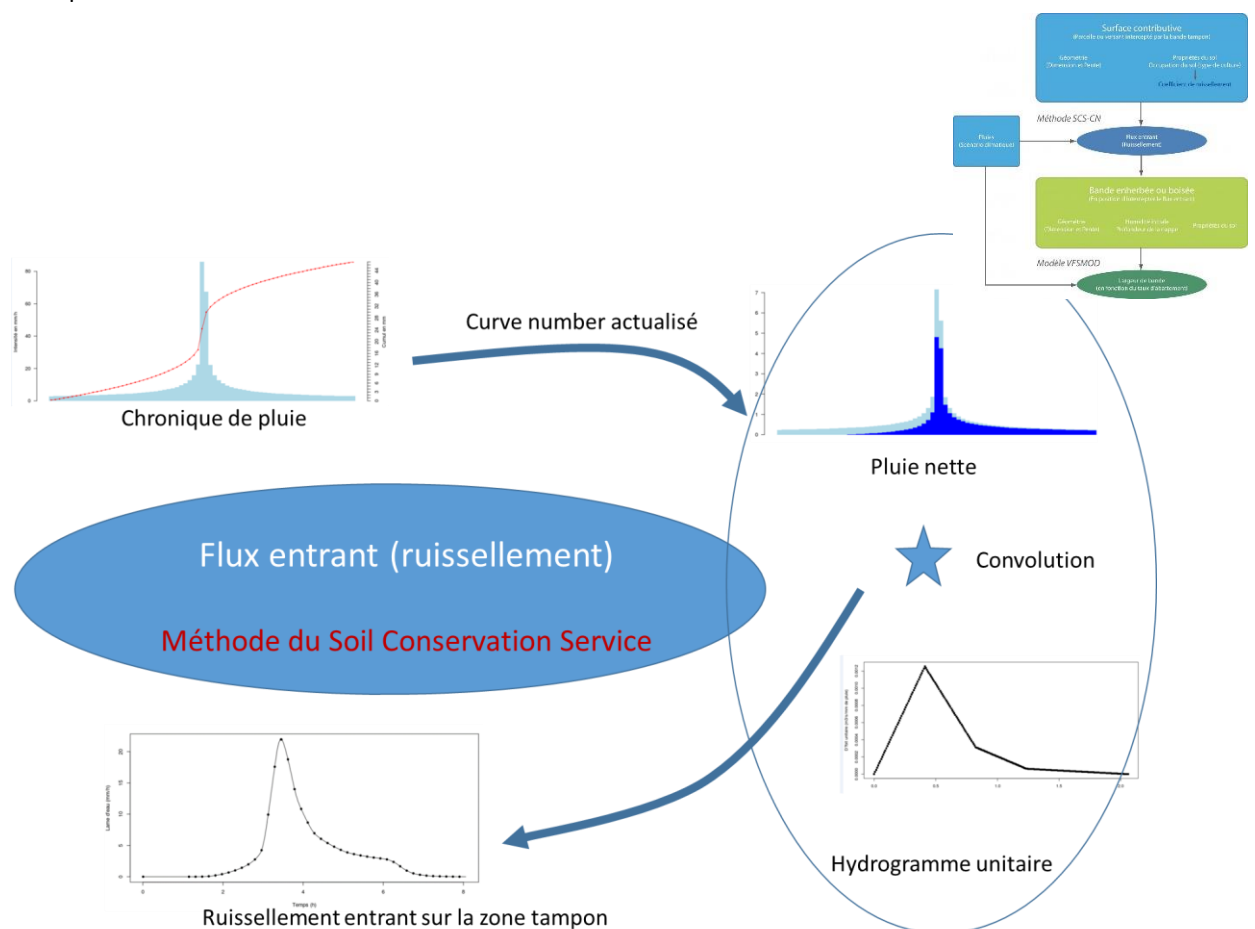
Surface contributive
(Parcelle ou versant intercepté par la bande tampon)
Géométrie
(Dimension et Pente)
Propriétés du sol
Occupation du sol (type de culture)
Coefficient de ruissellement
Méthode SCS-CN
Pluies
(scénario climatique)
Flux entrant
(Ruissellement)
Bande enherbée ou boisée
(Proposition d'interception le flux entrant)
Géométrie
(Dimension et Pente)
Humidité du sol
Profondeur de la nappe
Propriétés du sol
Modèle VFSMOD
Largeur de bande
(en fonction du taux d'abattement)

Curve number actualisé

Chronique de pluie

Pluie nette

Flux entrant (ruissellement)

Méthode du Soil Conservation Service

Convolution

Hydrogramme unitaire

Ruissellement entrant sur la zone tampon

80
60
40
20
0

7
6
5
4
3
2
1
0

20
15
10
5
0
0
2
4
6
8
Temps (h)
Lame d'eau (mm/h)

0.0
0.5
1.0
1.5
2.0